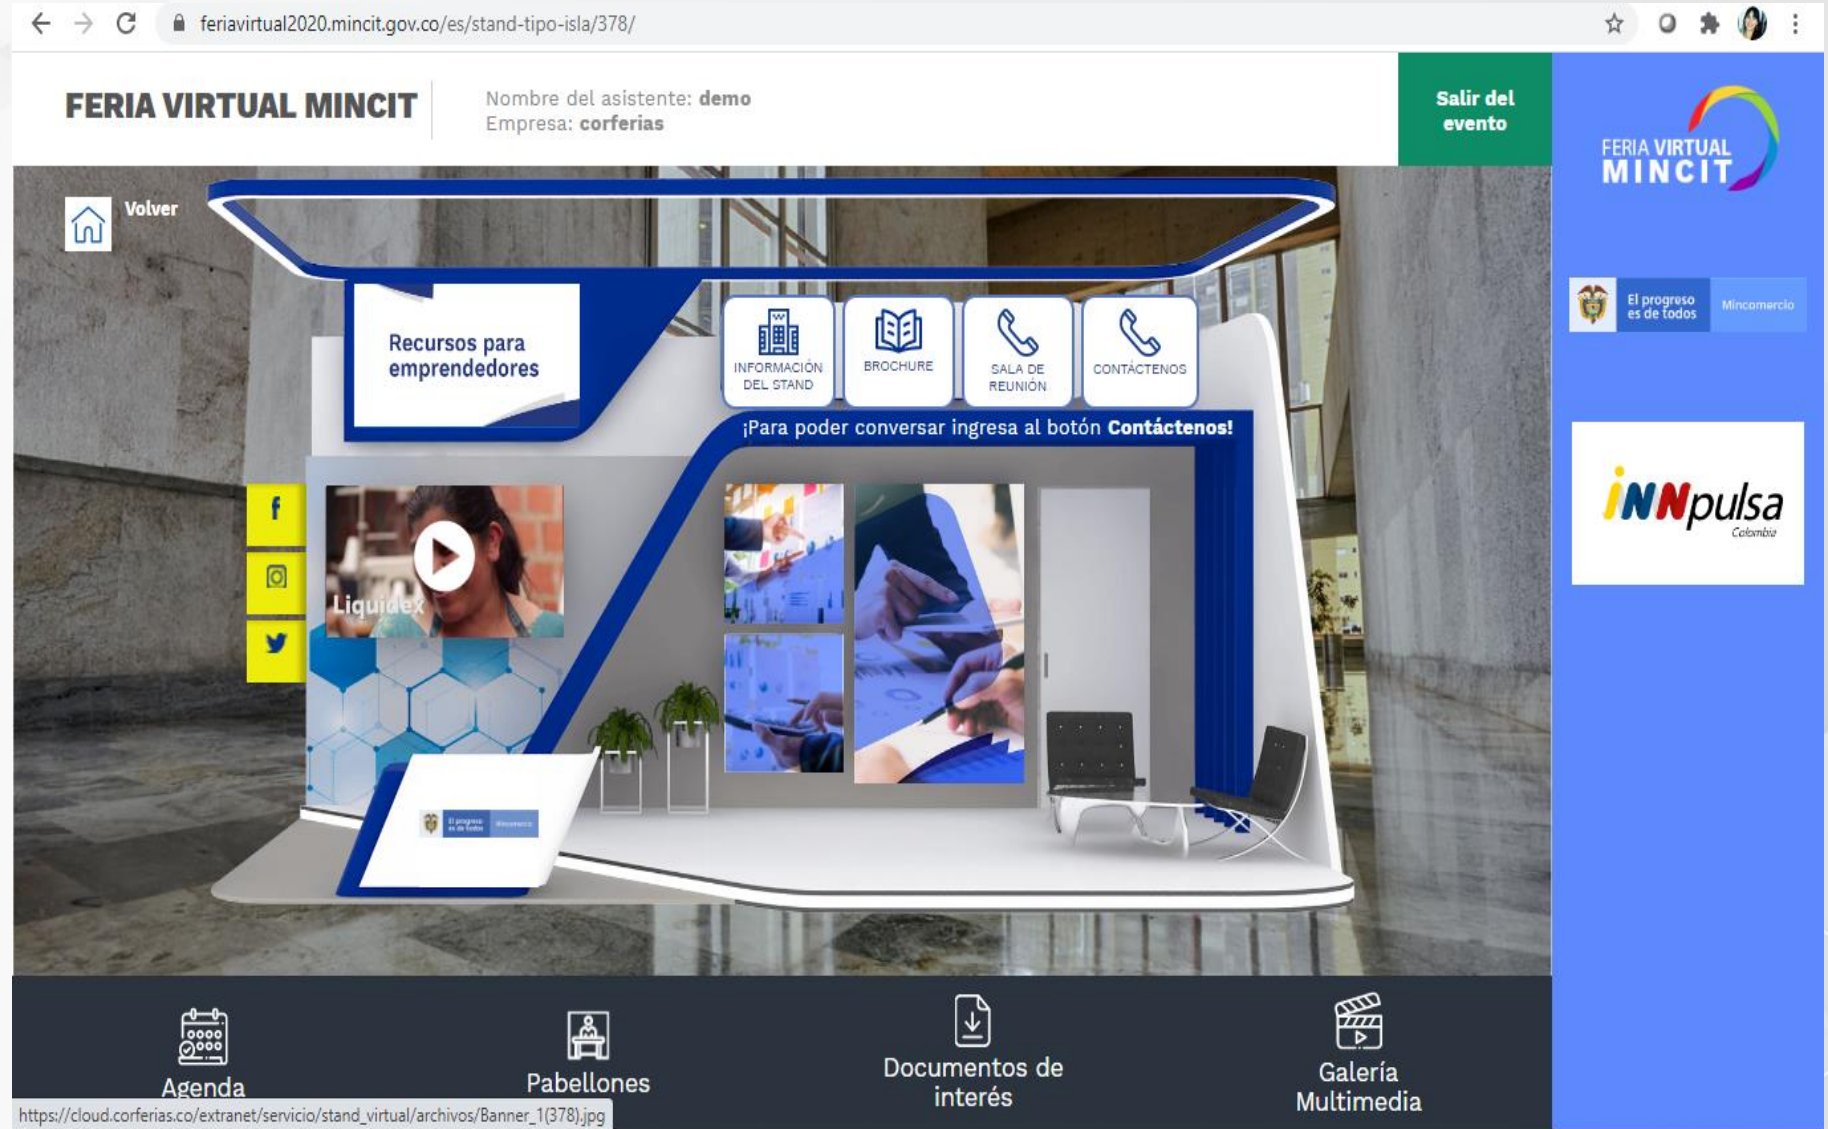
feriavirtual2020.mincit.gov.co/es/stand-tipo-isla/378/

FERIA VIRTUAL MINCIT

Nombre del asistente: demo
Empresa: corferias

Salir del evento

FERIA VIRTUAL MINCIT

El progreso es de todos

Mincomercio

iNNpulsa Colombia

Volver

Recursos para emprendedores

INFORMACIÓN DEL STAND

BROCHURE

SALA DE REUNIÓN

CONTÁCTENOS

¡Para poder conversar ingresa al botón Contáctenos!

Liquidex

El progreso es de todos Mincomercio

Agenda

Pabellones

Documentos de interés

Galería Multimedia

https://cloud.corferias.co/extranet/servicio/stand_virtual/archivos/Banner_1(378).jpg